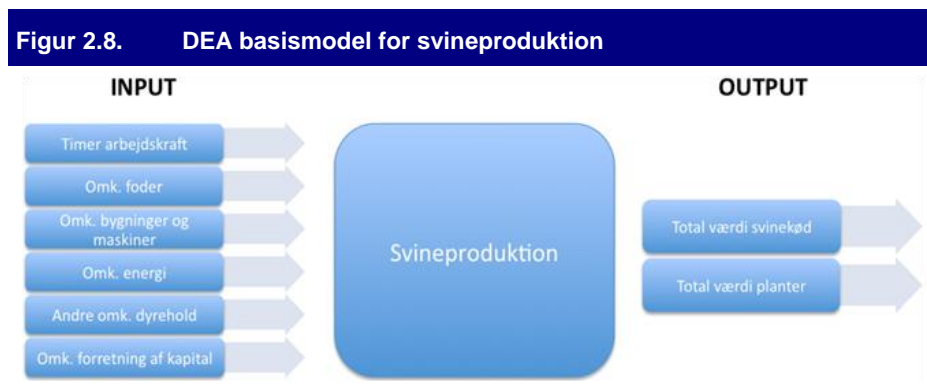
Figur 2.8. DEA basismodel for svineproduktion

INPUT

Timer arbejdskraft

Omk. foder

Omk. bygninger og maskiner

Omk. energi

Andre omk. dyrehold

Omk. forretning af kapital

Svineproduktion

OUTPUT

Total værdi svinekød

Total værdi planter